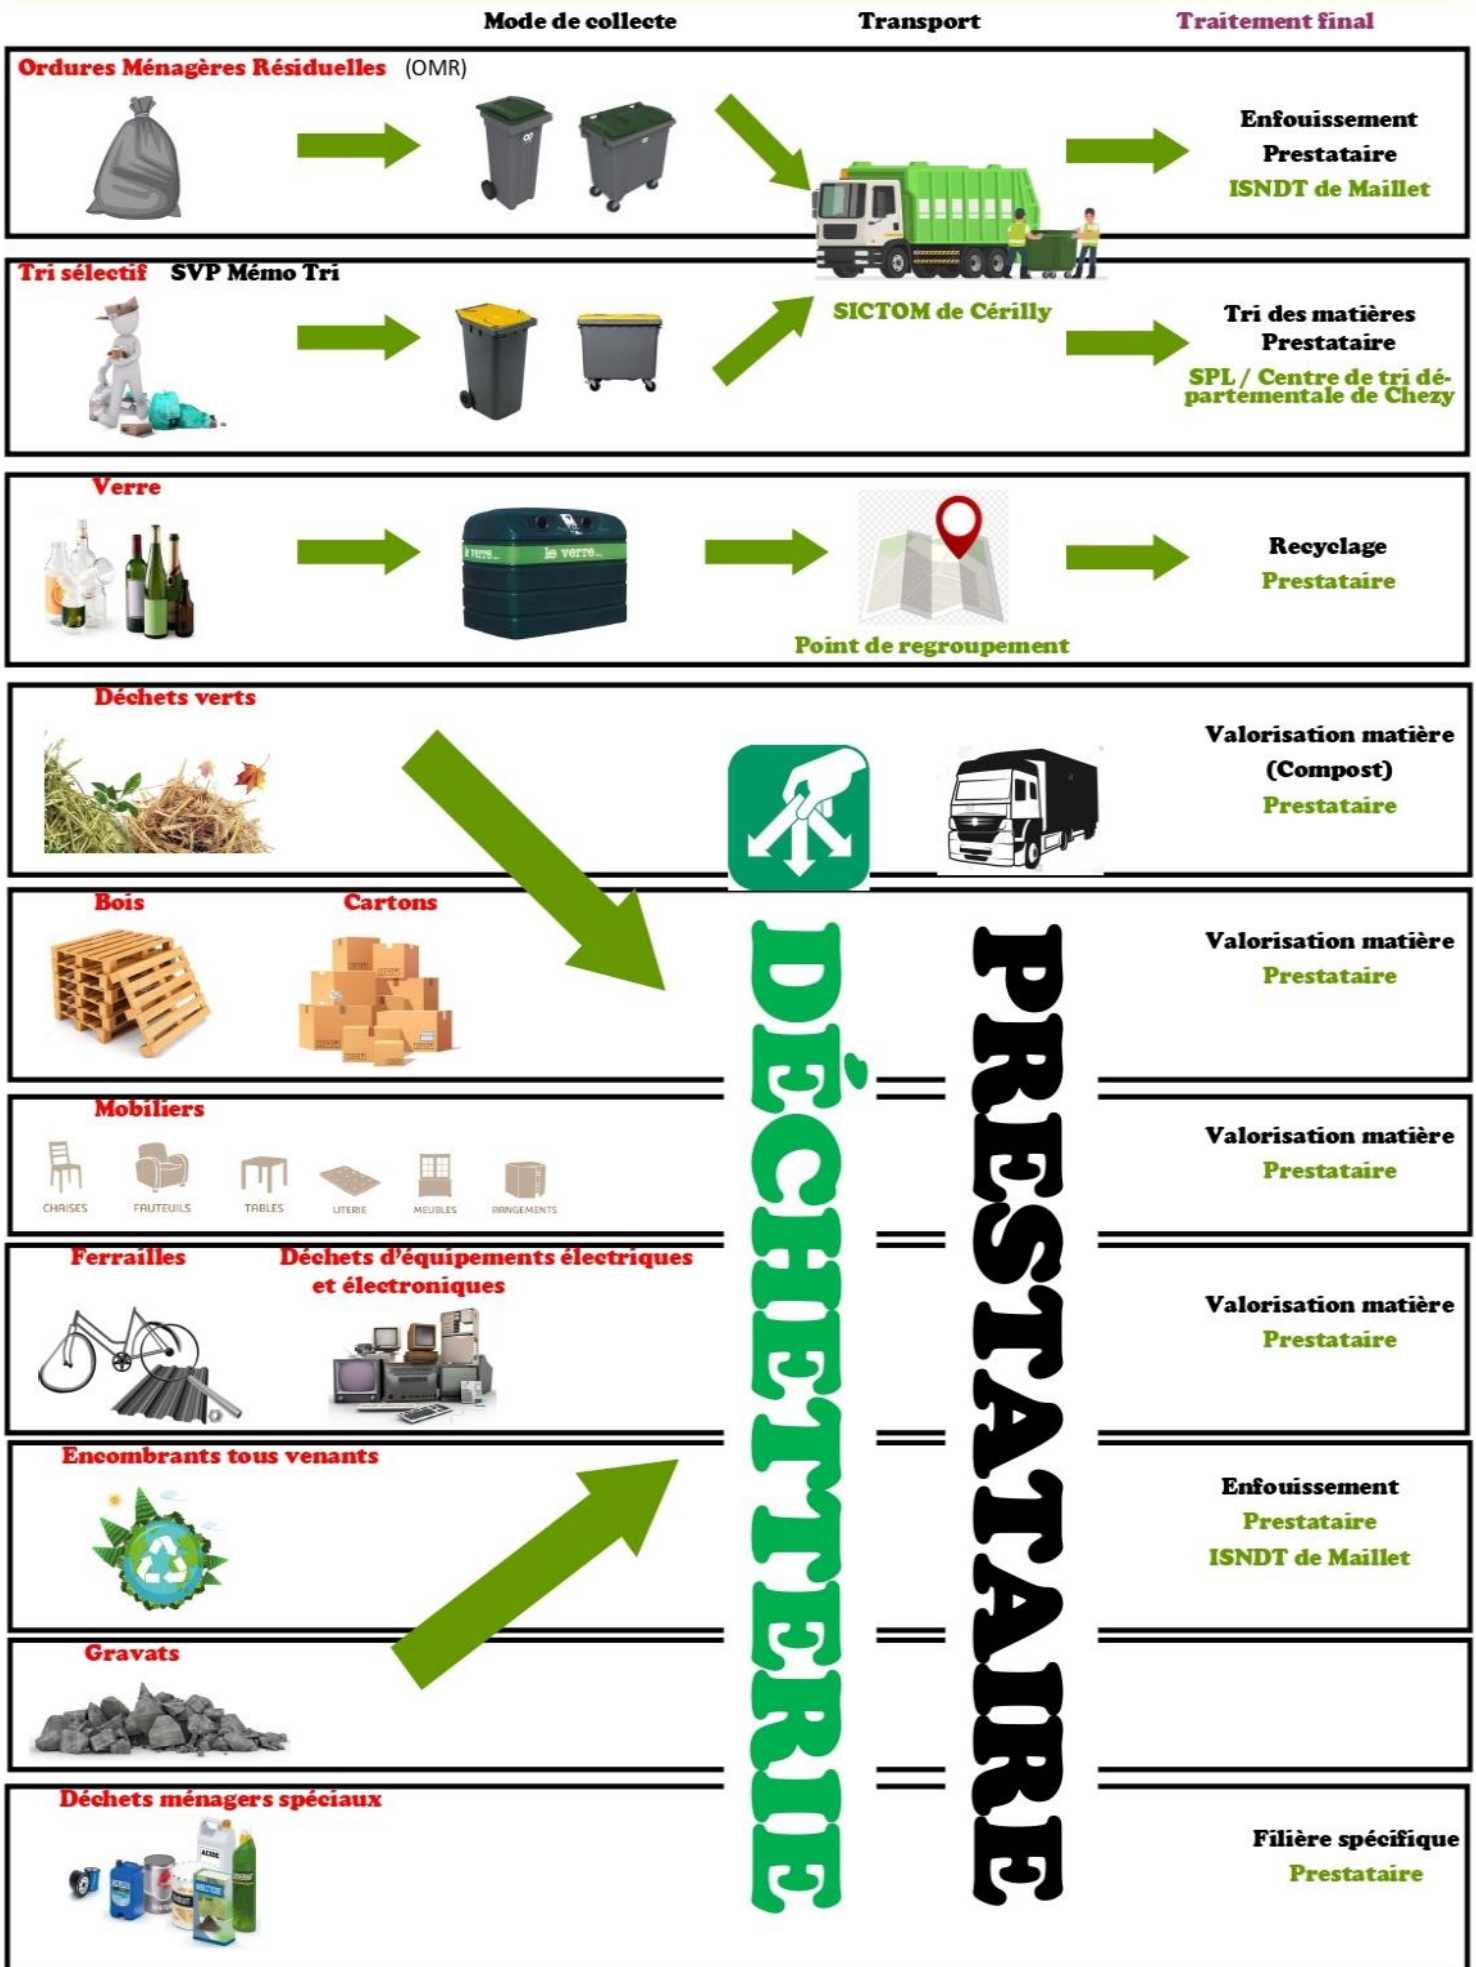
Mode de collecte

Transport

Traitement final

Ordures Ménagères Résiduelles (OMR)

Enfouissement
Prestataire
ISNDT de Maillet

Tri sélectif SVP Mémo Tri

SICTOM de Cérilly

Tri des matières
Prestataire
SPL / Centre de tri départementale de Chezy

Verre

le verre

Point de regroupement

Recyclage
Prestataire

Déchets verts

Valorisation matière
(Compost)
Prestataire

Bois

Cartons

Valorisation matière
Prestataire

Mobiliers

CHAISES FAUTEUILS TABLES LITERIE MEUBLES RANGEMENTS

Valorisation matière
Prestataire

Ferrailles

Déchets d'équipements électriques et électroniques

Valorisation matière
Prestataire

Encombrants tous venants

Enfouissement
Prestataire
ISNDT de Maillet

Gravats

Déchets ménagers spéciaux

Filière spécifique
Prestataire

DÉCHETERIE

PRESTATAIRE